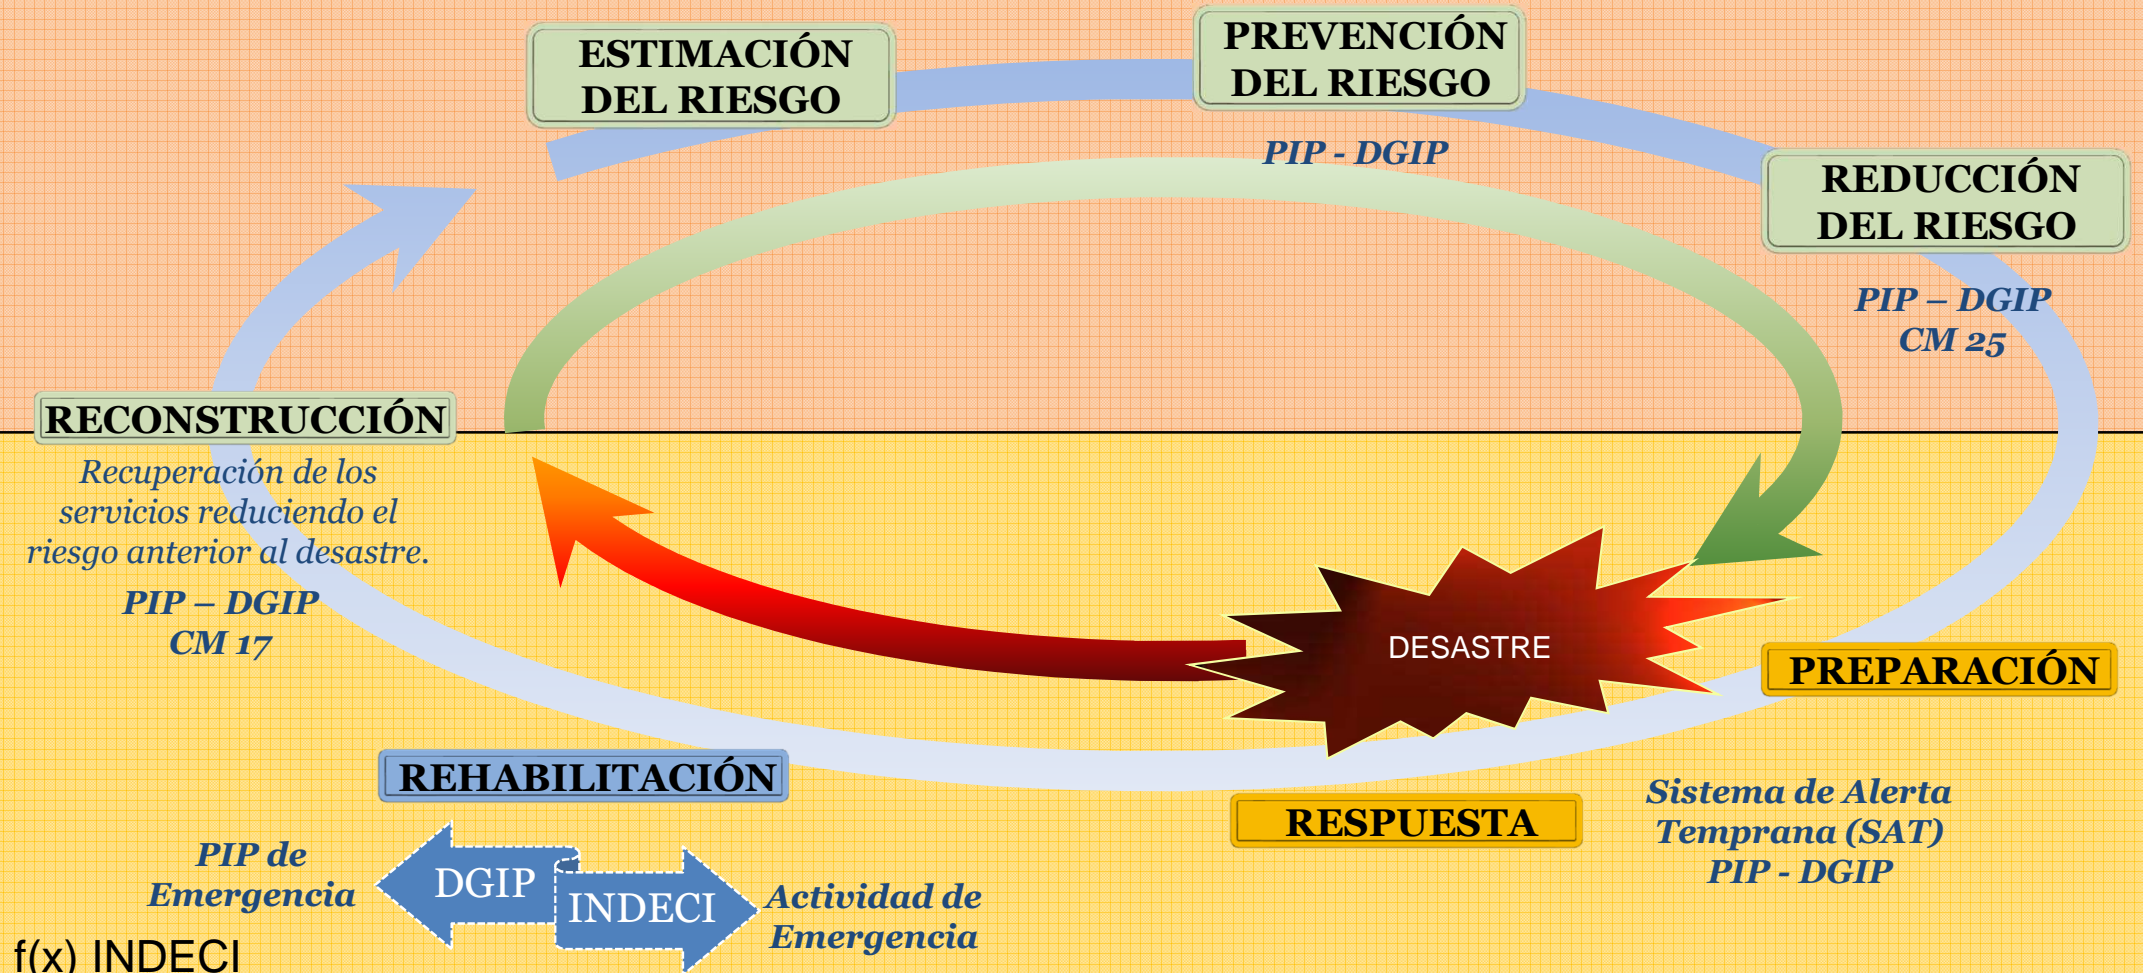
ESTIMACIÓN DEL RIESGO

PREVENCIÓN DEL RIESGO

PIP - DGIP

REDUCCIÓN DEL RIESGO

PIP – DGIP
CM 25

RECONSTRUCCIÓN

Recuperación de los servicios reduciendo el riesgo anterior al desastre.

PIP – DGIP
CM 17

DESASTRE

PREPARACIÓN

REHABILITACIÓN

RESPUESTA

Sistema de Alerta Temprana (SAT)
PIP - DGIP

PIP de Emergencia

DGIP

INDECI

Actividad de Emergencia

f(x) INDECI